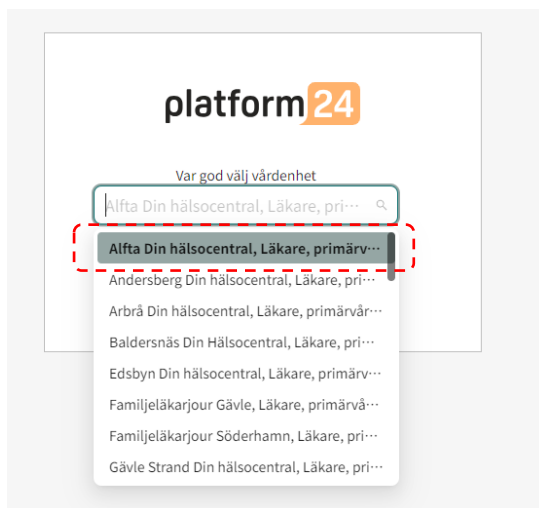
platform24

Var god välj vårdenhet

Alfta Din hälsocentral, Läkare, pri···

Alfta Din hälsocentral, Läkare, primärv···

Andersberg Din hälsocentral, Läkare, pri···

Arbrå Din hälsocentral, Läkare, primärvår···

Baldersnäs Din Hälsocentral, Läkare, pri···

Edsbyn Din hälsocentral, Läkare, primärv···

Familjeläkarjour Gävle, Läkare, primärvå···

Familjeläkarjour Söderhamn, Läkare, pri···

Gävle Strand Din hälsocentral, Läkare, pri···